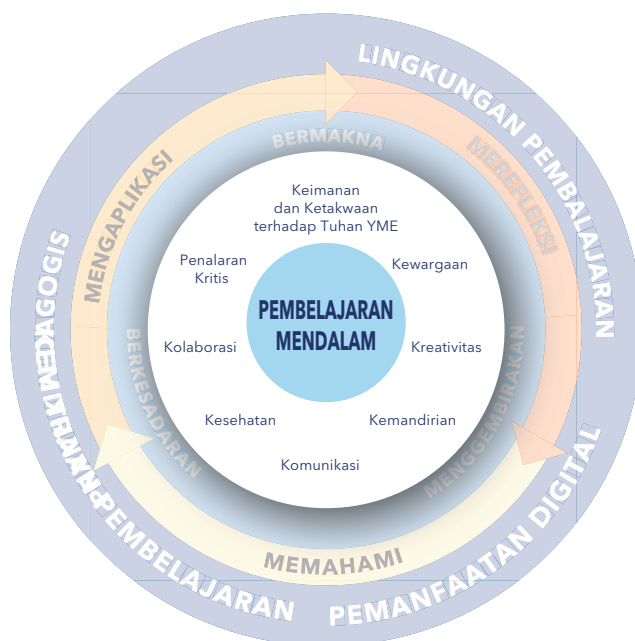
LINGKUNGAN PEMBELAJARAN

PEMANFAATAN DIGITAL

KEMITRAAN PEMBELAJARAN

PRAKTIK PEDAGOGIS

MENGAPLIKASI

MEREFLEKSI

MEMAHAMI

BERMAKNA

BERKESADARAN

MENGGEMBIRAKAN

Keimanan dan Ketakwaan terhadap Tuhan YME

Kewargaan

Kreativitas

Kemandirian

Komunikasi

Kesehatan

Kolaborasi

Penalaran Kritis

PEMBELAJARAN MENDALAM